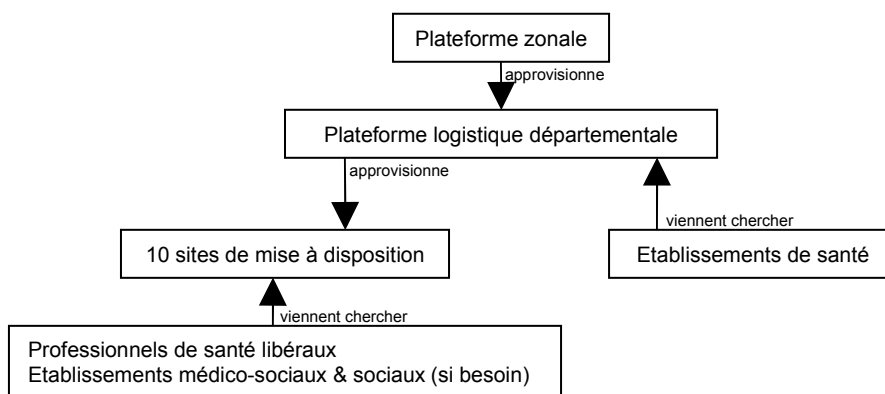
Plateforme zonale

approvisionne

Plateforme logistique départementale

approvisionne

viennent chercher

10 sites de mise à disposition

Etablissements de santé

viennent chercher

Professionnels de santé libéraux
Etablissements médico-sociaux & sociaux (si besoin)